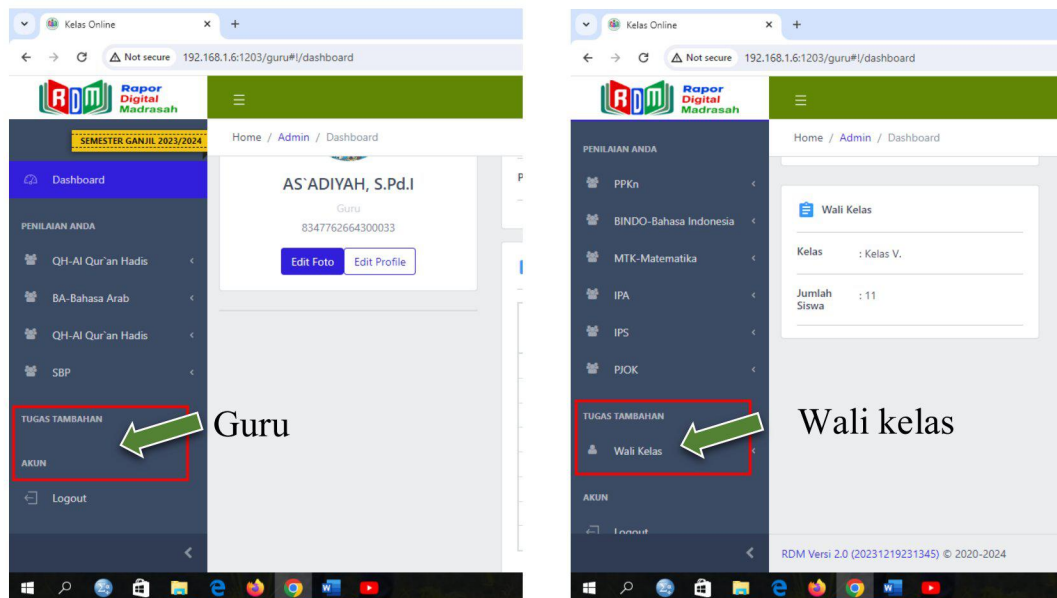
Kelas Online
Not secure 192.168.1.6:1203/guru#!/dashboard
RDM Rapor Digital Madrasah
SEMESTER GANJIL 2023/2024
Home / Admin / Dashboard
Dashboard
AS`ADIYAH, S.Pd.I
Guru
8347762664300033
Edit Foto
Edit Profile
PENILAIAN ANDA
QH-Al Qur`an Hadis
BA-Bahasa Arab
QH-Al Qur`an Hadis
SBP
TUGAS TAMBAHAN
AKUN
Logout
Guru

Kelas Online
Not secure 192.168.1.6:1203/guru#!/dashboard
RDM Rapor Digital Madrasah
Home / Admin / Dashboard
PENILAIAN ANDA
PPKn
BINDO-Bahasa Indonesia
MTK-Matematika
IPA
IPS
PJOK
TUGAS TAMBAHAN
Wali Kelas
AKUN
Logout
Wali Kelas
Kelas : Kelas V.
Jumlah Siswa : 11
Wali kelas
RDM Versi 2.0 (20231219231345) © 2020-2024